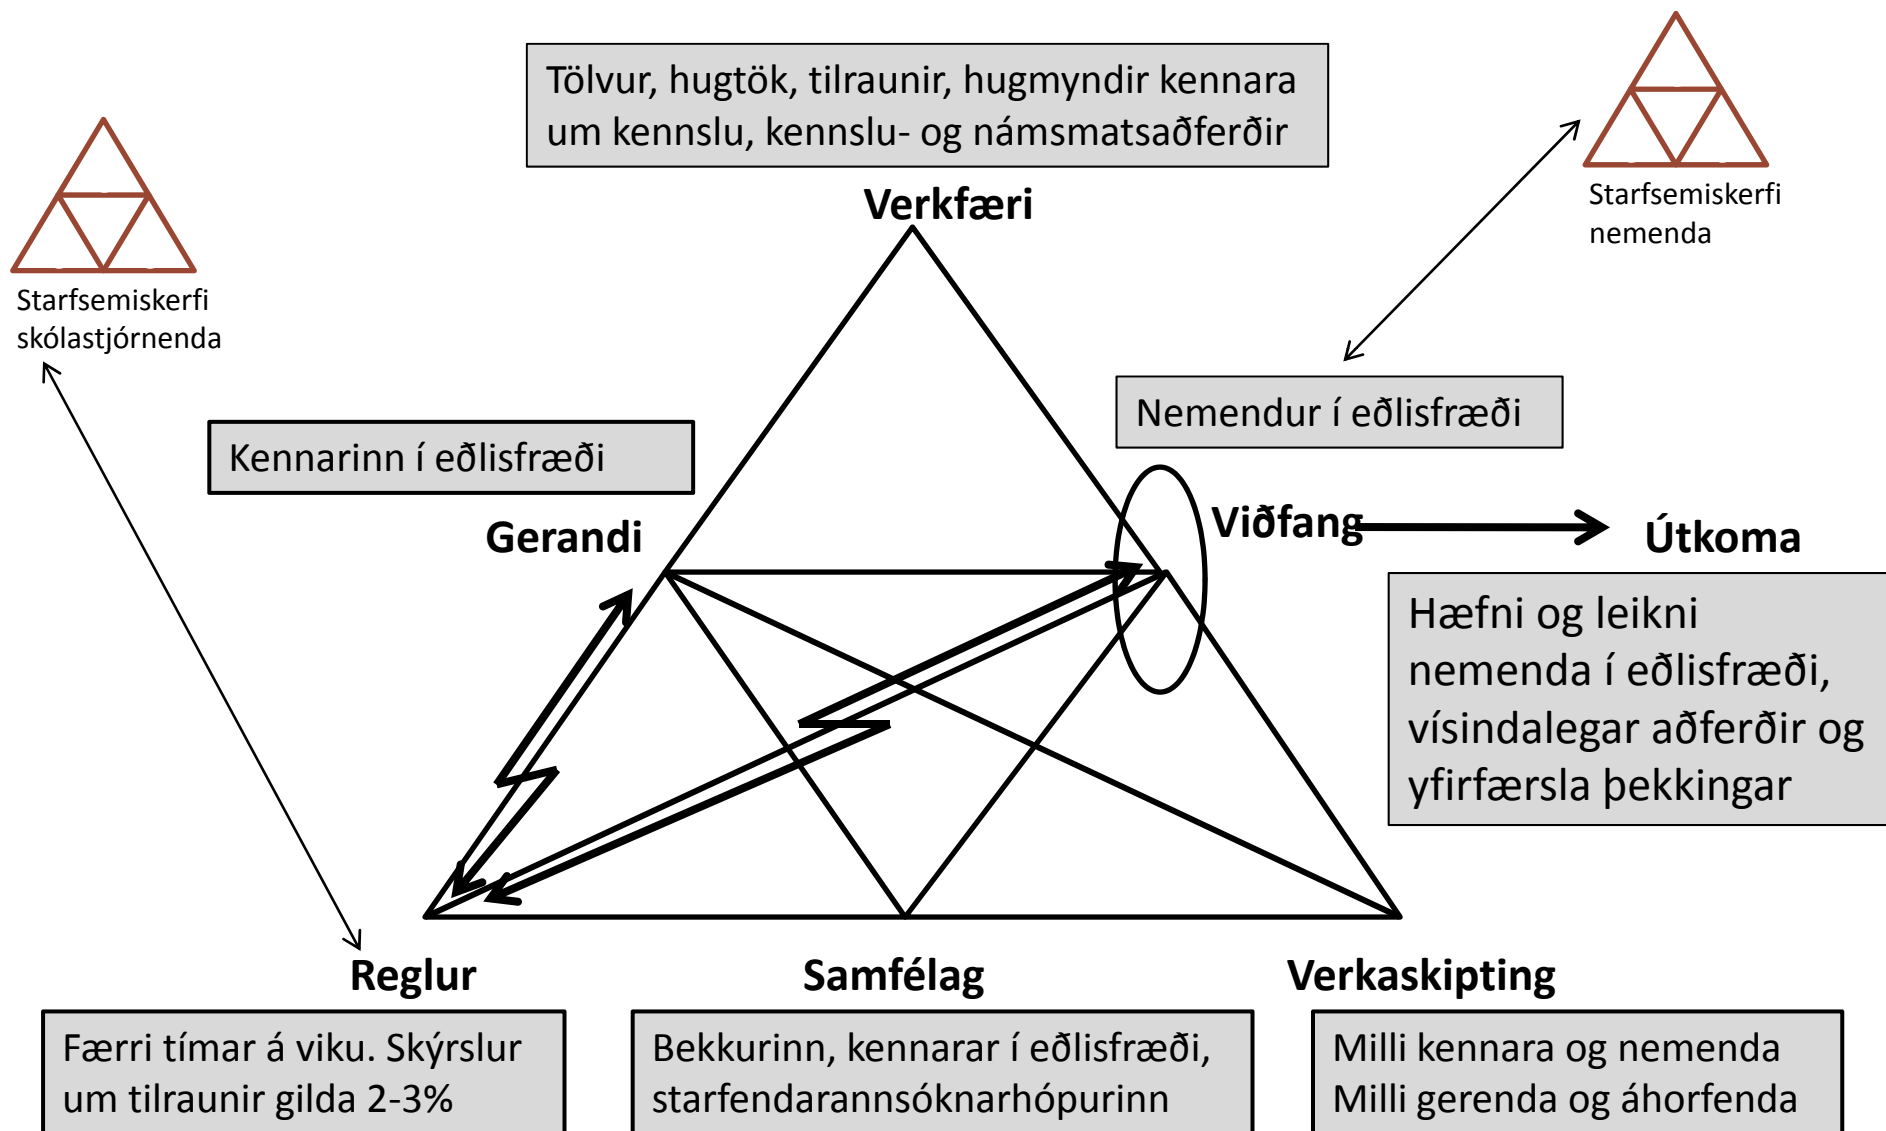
Tölvur, hugtök, tilraunir, hugmyndir kennara um kennslu, kennslu- og námsmatsaðferðir

Starfsemiskerfi nemenda

Verkfæri

Starfsemiskerfi skólastjórnenda

Nemendur í eðlisfræði

Kennarinn í eðlisfræði

Viðfang

Útkoma

Gerandi

Hæfni og leikni nemenda í eðlisfræði, vísindalegar aðferðir og yfirfærsla þekkingar

Reglur

Samfélag

Verkaskipting

Færri tímar á viku. Skýrslur um tilraunir gilda 2-3%

Bekkurinn, kennarar í eðlisfræði, starfendarannsóknarhópurinn

Milli kennara og nemenda
Milli gerenda og áhorfenda